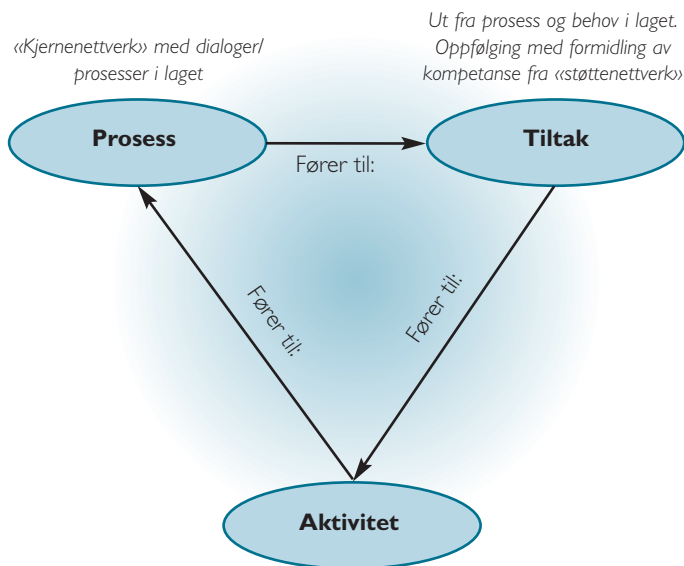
«Kjernenettverk» med dialoger/ prosesser i laget

Ut fra prosess og behov i laget. Oppfølging med formidling av kompetanse fra «støttenettverk»

Prosess

Fører til:

Tiltak

Fører til:

Fører til:

Aktivitet